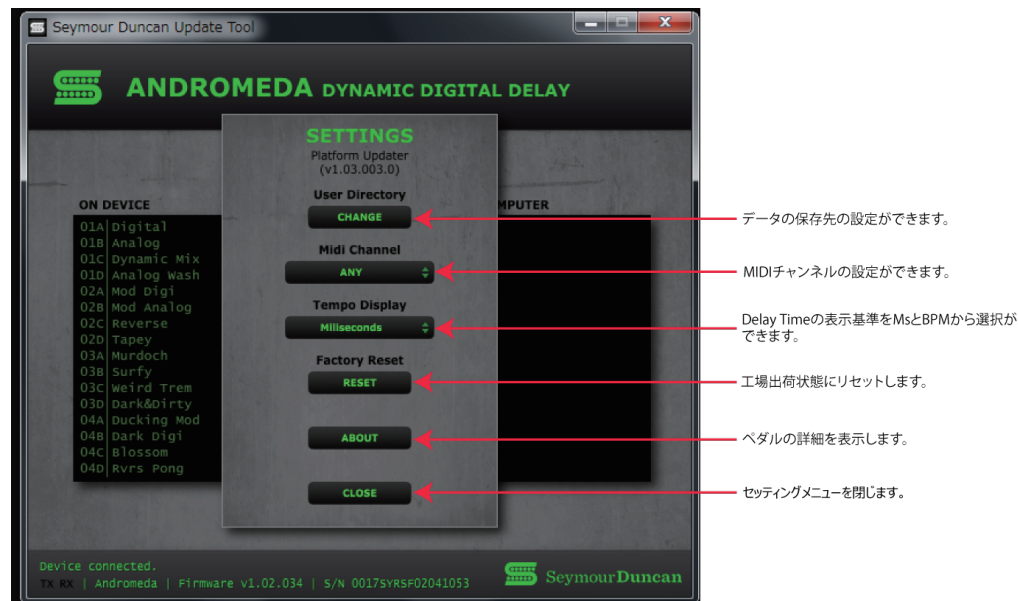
Seymour Duncan Update Tool

ANDROMEDA DYNAMIC DIGITAL DELAY

ON DEVICE

| | |
|---|---|
| 01A | Digital |
| 01B | Analog |
| 01C | Dynamic Mix |
| 01D | Analog Wash |
| 02A | Mod Digi |
| 02B | Mod Analog |
| 02C | Reverse |
| 02D | Tapey |
| 03A | Murdoch |
| 03B | Surfy |
| 03C | Weird Trem |
| 03D | Dark&Dirty |
| 04A | Ducking Mod |
| 04B | Dark Digi |
| 04C | Blossom |
| 04D | Rvrs Pong |

MPUTER

SETTINGS
Platform Updater
(v1.03.003.0)

User Directory
CHANGE

Midi Channel
ANY

Tempo Display
Milliseconds

Factory Reset
RESET

ABOUT

CLOSE

データの保存先の設定ができます。

MIDIチャンネルの設定ができます。

Delay Timeの表示基準をMsとBPMから選択ができます。

工場出荷状態にリセットします。

ペダルの詳細を表示します。

セッティングメニューを閉じます。

Device connected.
TX RX | Andromeda | Firmware v1.02.034 | S/N 0017SYRSF02041053

SeymourDuncan